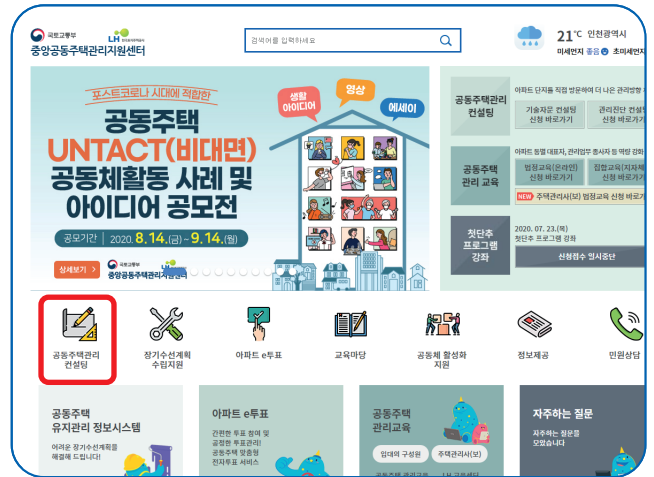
국토교통부 LH 한국토지주택공사
중앙공동주택관리지원센터

검색어를 입력하세요

21℃ 인천광역시
미세먼지 좋음 초미세먼지

포스트코로나 시대에 적합한
생활 아이디어
영상
에세이
공동주택
UNTACT(비대면)
공동체활동 사례 및
아이디어 공모전

공모기간 2020. 8. 14.(금) - 9. 14.(월)

상세보기 >
국토교통부 LH
중앙공동주택관리지원센터

공동주택관리 컨설팅
아파트 단지를 직접 방문하여 더 나은 관리방향
기술자문 컨설팅 신청 바로가기
관리진단 컨설팅 신청 바로가기

공동주택 관리 교육
아파트 동별 대표자, 관리업무 종사자 등 맞춤 교육
법정교육(온라인) 신청 바로가기
집합교육(지자체) 신청 바로가기
NEW 주택관리사(보) 법정교육 신청 바로가기

첫단추 프로그램 강좌
2020. 07. 23.(목)
첫단추 프로그램 강좌
신청접수 일시중단

공동주택관리 컨설팅
장기수선계획 수립지원
아파트 e투표
교육마당
공동체 활성화 지원
정보제공
민원상담

공동주택 유지관리 정보시스템
어려운 장기수선계획을 해결해 드립니다!

아파트 e투표
간편한 투표 참여 및 공정한 투표관리! 공동주택 맞춤형 전자투표 서비스

공동주택 관리교육
입대의 구성원
주택관리사(보)

자주하는 질문
자주하는 질문을 모았습니다